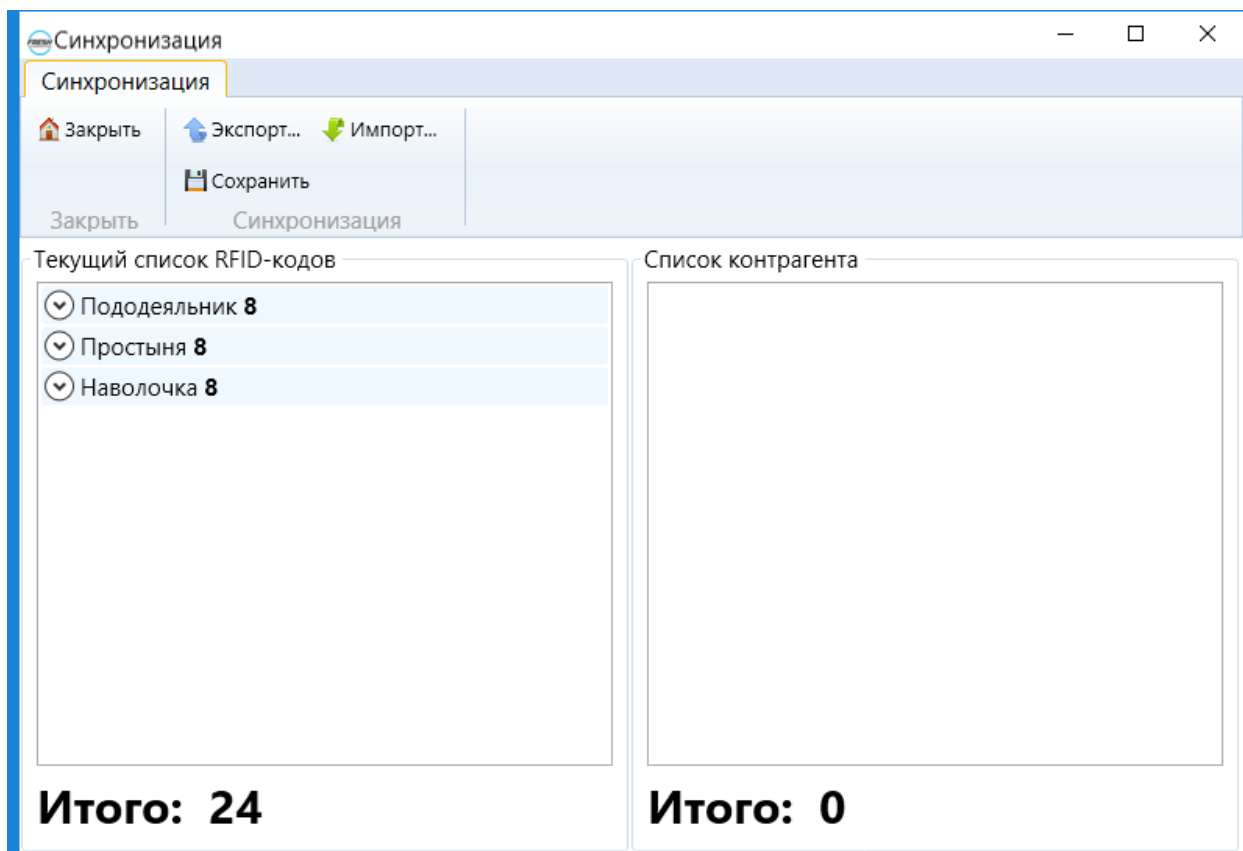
Синхронизация

Синхронизация

Закрыть
Экспорт...
Импорт...
Сохранить

Закрыть
Синхронизация

Текущий список RFID-кодов

Пододеяльник **8**
Простыня **8**
Наволочка **8**

Итого: 24

Список контрагента

Итого: 0